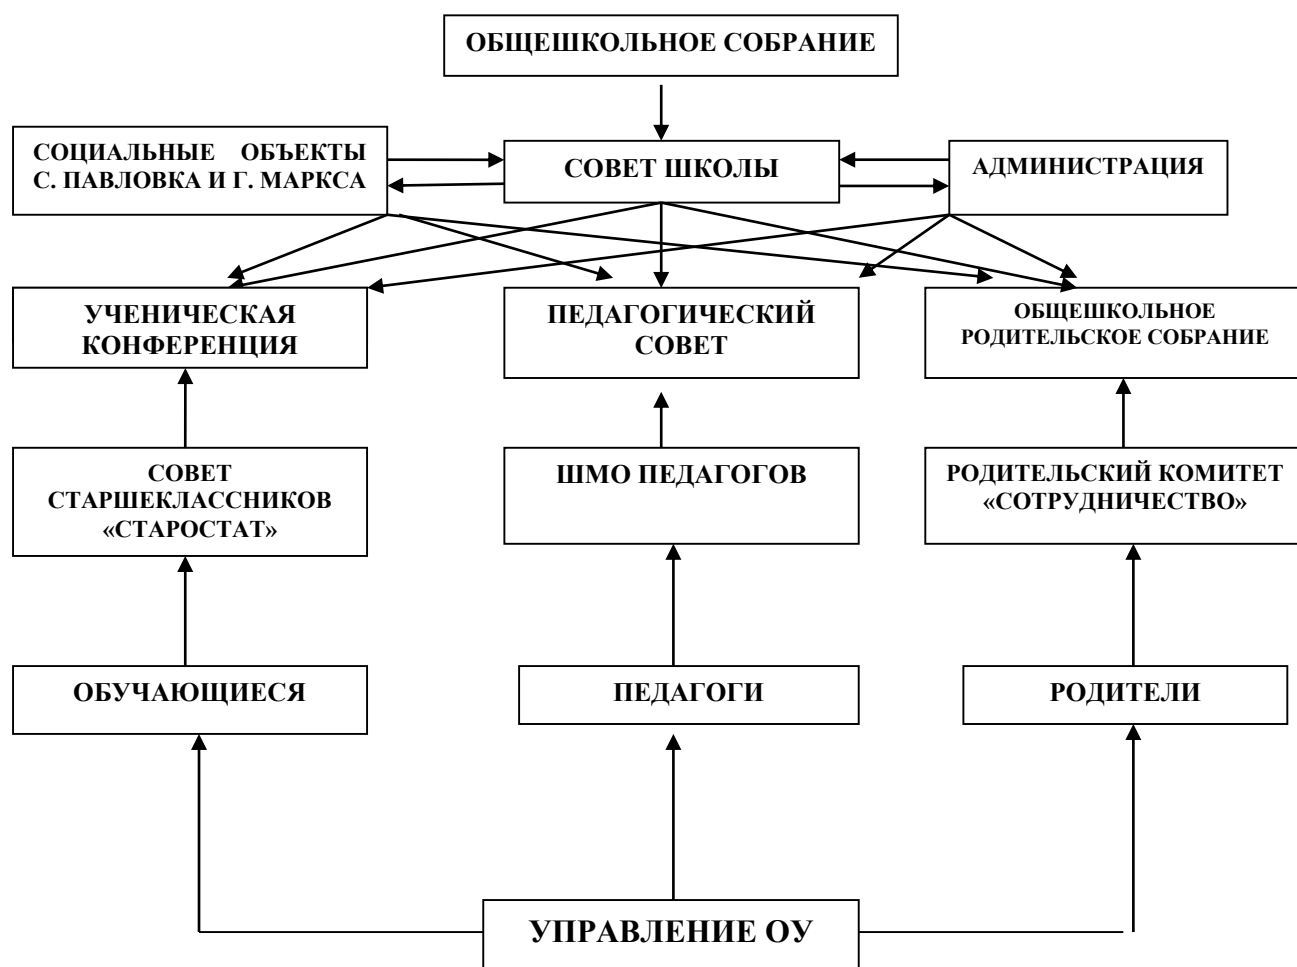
ОБЩЕШКОЛЬНОЕ СОБРАНИЕ

СОЦИАЛЬНЫЕ ОБЪЕКТЫ С. ПАВЛОВКА И Г. МАРКСА

СОВЕТ ШКОЛЫ

АДМИНИСТРАЦИЯ

УЧЕНИЧЕСКАЯ КОНФЕРЕНЦИЯ

ПЕДАГОГИЧЕСКИЙ СОВЕТ

ОБЩЕШКОЛЬНОЕ РОДИТЕЛЬСКОЕ СОБРАНИЕ

СОВЕТ СТАРШЕКЛАССНИКОВ «СТАРОСТАТ»

ШМО ПЕДАГОГОВ

РОДИТЕЛЬСКИЙ КОМИТЕТ «СОТРУДНИЧЕСТВО»

ОБУЧАЮЩИЕСЯ

ПЕДАГОГИ

РОДИТЕЛИ

УПРАВЛЕНИЕ ОУ